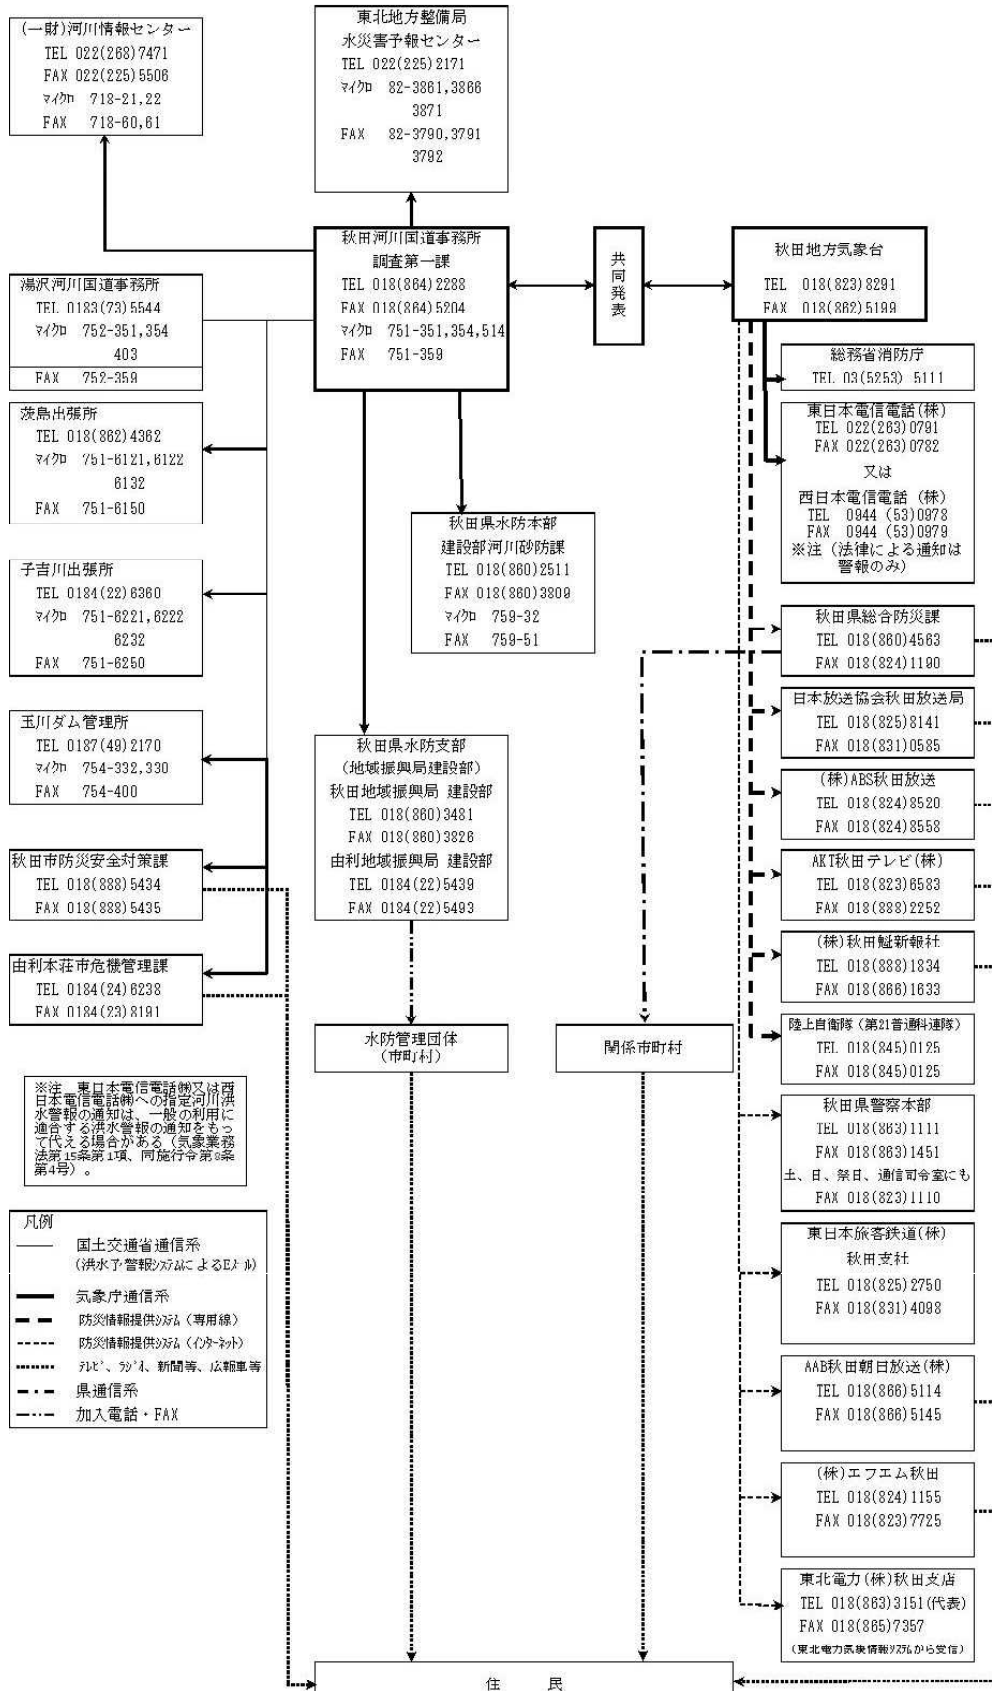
(一財)河川情報センター
TEL 022(263)7471
FAX 022(225)5506
ﾏｲｸﾛ 718-21,22
FAX 718-60,61

東北地方整備局
水災害予報センター
TEL 022(225)2171
ﾏｲｸﾛ 82-3861,3866
3871
FAX 82-3790,3791
3792

秋田河川国道事務所
調査第一課
TEL 018(864)2288
FAX 018(864)5204
ﾏｲｸﾛ 751-351,354,514
FAX 751-359

共同発表

秋田地方気象台
TEL 018(823)8291
FAX 018(862)5199

湯沢河川国道事務所
TEL 0183(73)5544
ﾏｲｸﾛ 752-351,354
403
FAX 752-359

総務省消防庁
TEL 03(5253) 5111

東日本電信電話(株)
TEL 022(263)0791
FAX 022(263)0782
又は
西日本電信電話（株）
TEL 0944 (53)0978
FAX 0944 (53)0979
※注（法律による通知は警報のみ）

茨島出張所
TEL 018(862)4362
ﾏｲｸﾛ 751-6121,6122
6132
FAX 751-6150

秋田県水防本部
建設部河川砂防課
TEL 018(860)2511
FAX 018(860)3809
ﾏｲｸﾛ 759-32
FAX 759-51

子吉川出張所
TEL 0184(22)6360
ﾏｲｸﾛ 751-6221,6222
6232
FAX 751-6250

秋田県総合防災課
TEL 018(860)4563
FAX 018(824)1190

日本放送協会秋田放送局
TEL 018(825)8141
FAX 018(831)0585

玉川ダム管理所
TEL 0187(49)2170
ﾏｲｸﾛ 754-332,330
FAX 754-400

秋田県水防支部
(地域振興局建設部)
秋田地域振興局 建設部
TEL 018(860)3481
FAX 018(860)3826
由利地域振興局 建設部
TEL 0184(22)5439
FAX 0184(22)5493

(株)ABS秋田放送
TEL 018(824)8520
FAX 018(824)8558

秋田市防災安全対策課
TEL 018(888)5434
FAX 018(888)5435

AKT秋田テレビ(株)
TEL 018(823)6583
FAX 018(888)2252

由利本荘市危機管理課
TEL 0184(24)6238
FAX 0184(23)8191

(株)秋田魁新報社
TEL 018(888)1834
FAX 018(866)1633

水防管理団体
(市町村)

関係市町村

陸上自衛隊（第21普通科連隊）
TEL 018(845)0125
FAX 018(845)0125

※注 東日本電信電話㈱又は西日本電信電話㈱への指定河川洪水警報の通知は、一般の利用に適合する洪水警報の通知をもって代える場合がある（気象業務法第15条第1項、同施行令第8条第4号）。

秋田県警察本部
TEL 018(863)1111
FAX 018(863)1451
土、日、祭日、通信司令室にも
FAX 018(823)1110

凡例
国土交通省通信系
(洪水予警報システムによるEメール)
気象庁通信系
防災情報提供システム（専用線）
防災情報提供システム（インターネット）
テレビ、ラジオ、新聞等、広報車等
県通信系
加入電話・FAX

東日本旅客鉄道(株)
秋田支社
TEL 018(825)2750
FAX 018(831)4098

AAB秋田朝日放送(株)
TEL 018(866)5114
FAX 018(866)5145

(株)エフエム秋田
TEL 018(824)1155
FAX 018(823)7725

東北電力(株)秋田支店
TEL 018(863)3151(代表)
FAX 018(865)7357
(東北電力気象情報システムから受信)

住 民